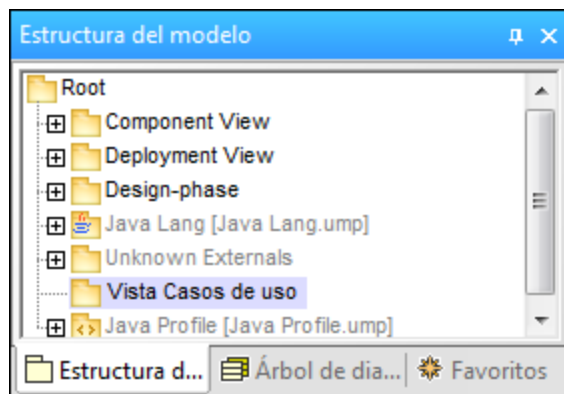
Estructura del modelo

Root
Component View
Deployment View
Design-phase
Java Lang [Java Lang.ump]
Unknown Externals
Vista Casos de uso
Java Profile [Java Profile.ump]

Estructura d... | Árbol de dia... | Favoritos